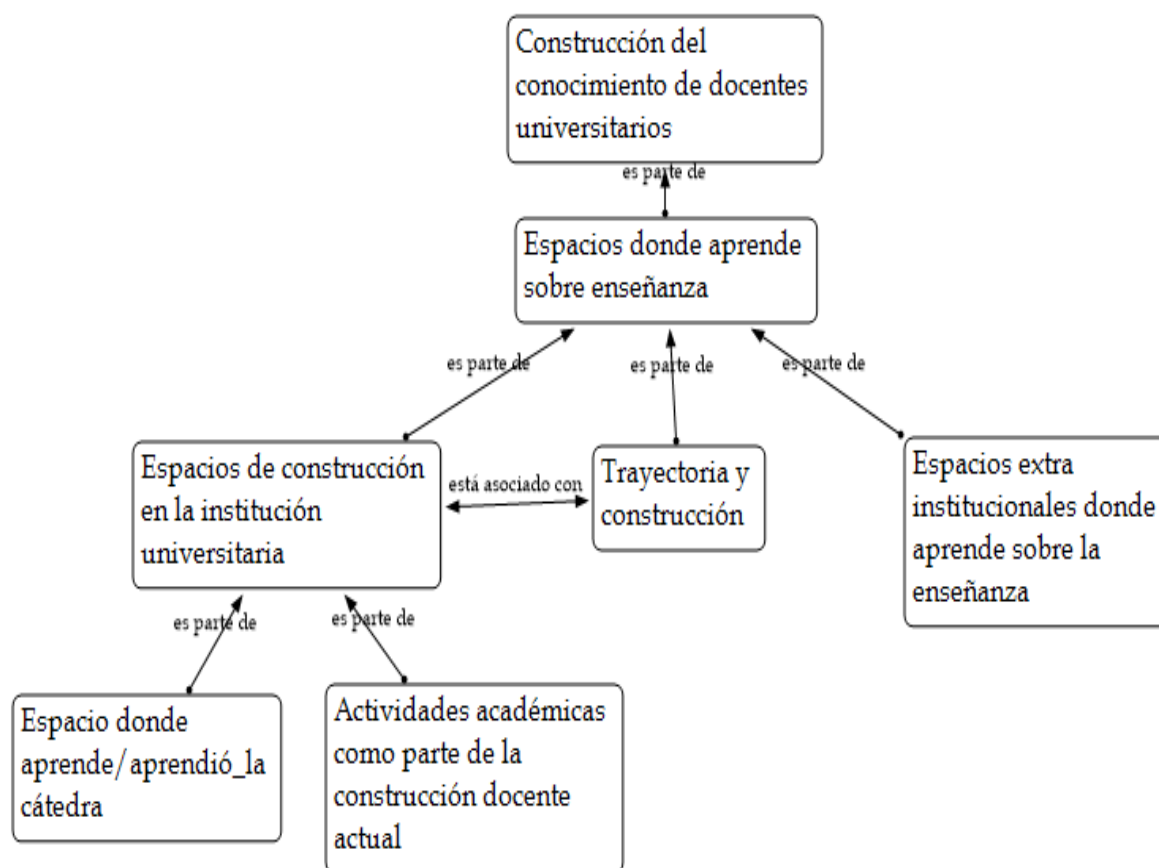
Construcción del conocimiento de docentes universitarios

es parte de

Espacios donde aprende sobre enseñanza

es parte de

es parte de

es parte de

Espacios de construcción en la institución universitaria

está asociado con

Trayectoria y construcción

Espacios extra institucionales donde aprende sobre la enseñanza

es parte de

es parte de

Espacio donde aprende/aprendió_la cátedra

Actividades académicas como parte de la construcción docente actual